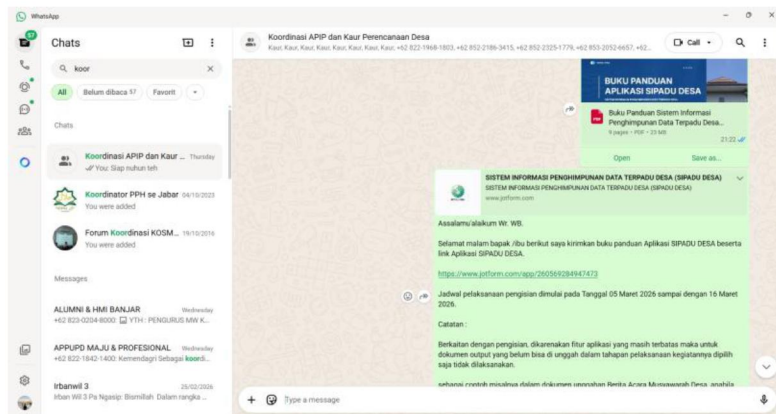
WhatsApp

57

Chats

koor

All Belum dibaca 57 Favorit

Chats

Koordinasi APIP dan Kaur ... Thursday
You: Siap nuhun teh

Koordinator PPH se Jabar 04/10/2023
You were added

Forum Koordinasi KOSM... 19/10/2016
You were added

Messages

ALUMNI & HMI BANJAR Wednesday
+62 823-0204-8000: YTH : PENGURUS MW K...

APPUPD MAJU & PROFESIONAL Wednesday
+62 822-1842-1400: Kemendagri Sebagai koordi...

Irbanwil 3 25/02/2026
Irban Wil 3 Pa Ngasip: Bismillah Dalam rangka ...

Koordinasi APIP dan Kaur Perencanaan Desa
Kaur, Kaur, Kaur, Kaur, Kaur, Kaur, Kaur, Kaur, +62 822-1968-1803, +62 852-2186-3415, +62 852-2325-1779, +62 853-2052-6657, +62...

Call

BUKU PANDUAN APLIKASI SIPADU DESA

Buku Panduan Sistem Informasi Penghimpunan Data Terpadu Desa...
9 pages • PDF • 23 MB
21.22

Open Save as...

SISTEM INFORMASI PENGHIMPUNAN DATA TERPADU DESA (SIPADU DESA)
SISTEM INFORMASI PENGHIMPUNAN DATA TERPADU DESA (SIPADU DESA)
www.jotform.com

Assalamu'alaikum Wr. WB.

Selamat malam bapak /ibu berikut saya kirimkan buku panduan Aplikasi SIPADU DESA beserta link Aplikasi SIPADU DESA.

https://www.jotform.com/app/260569284947473

Jadwal pelaksanaan pengisian dimulai pada Tanggal 05 Maret 2026 sampai dengan 16 Maret 2026.

Catatan :

Berkaitan dengan pengisian, dikarenakan fitur aplikasi yang masih terbatas maka untuk dokumen output yang belum bisa di unggah dalam tahapan pelaksanaan kegiatannya dipilih saja tidak dilaksanakan.

sebagai contoh misalnya dalam dokumen unggahan Berita Acara Musyawarah Desa, apabila

Type a message